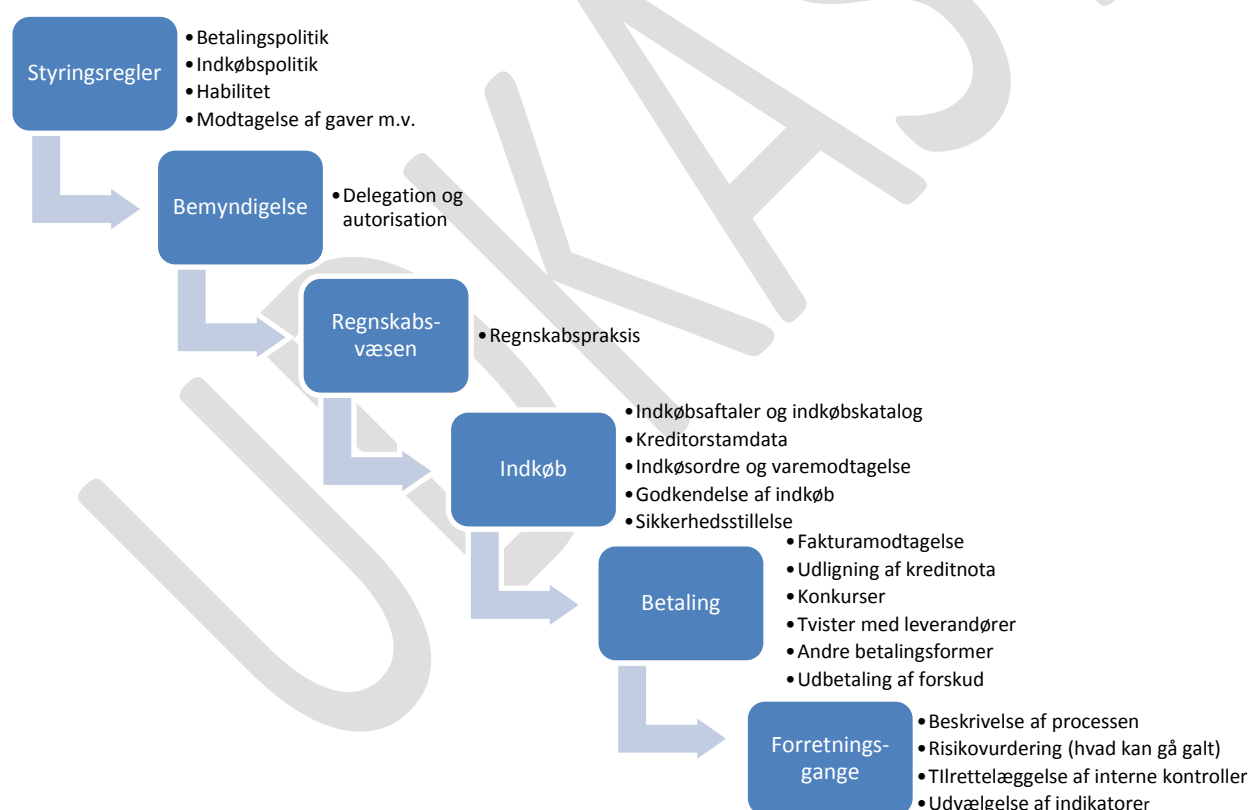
Styringsregler
- Betalingspolitik
- Indkøbspolitik
- Habilitet
- Modtagelse af gaver m.v.

Bemyndigelse
- Delegation og autorisation

Regnskabs-væsen
- Regnskabspraksis

Indkøb
- Indkøbsaftaler og indkøbskatalog
- Kreditorstamdata
- Indkøsordre og varemodtagelse
- Godkendelse af indkøb
- Sikkerhedsstillelse

Betaling
- Fakturamodtagelse
- Udligning af kreditnota
- Konkurser
- Tvister med leverandører
- Andre betalingsformer
- Udbetaling af forskud

Forretnings-gange
- Beskrivelse af processen
- Risikovurdering (hvad kan gå galt)
- TIlrettelæggelse af interne kontroller
- Udvælgelse af indikatorer